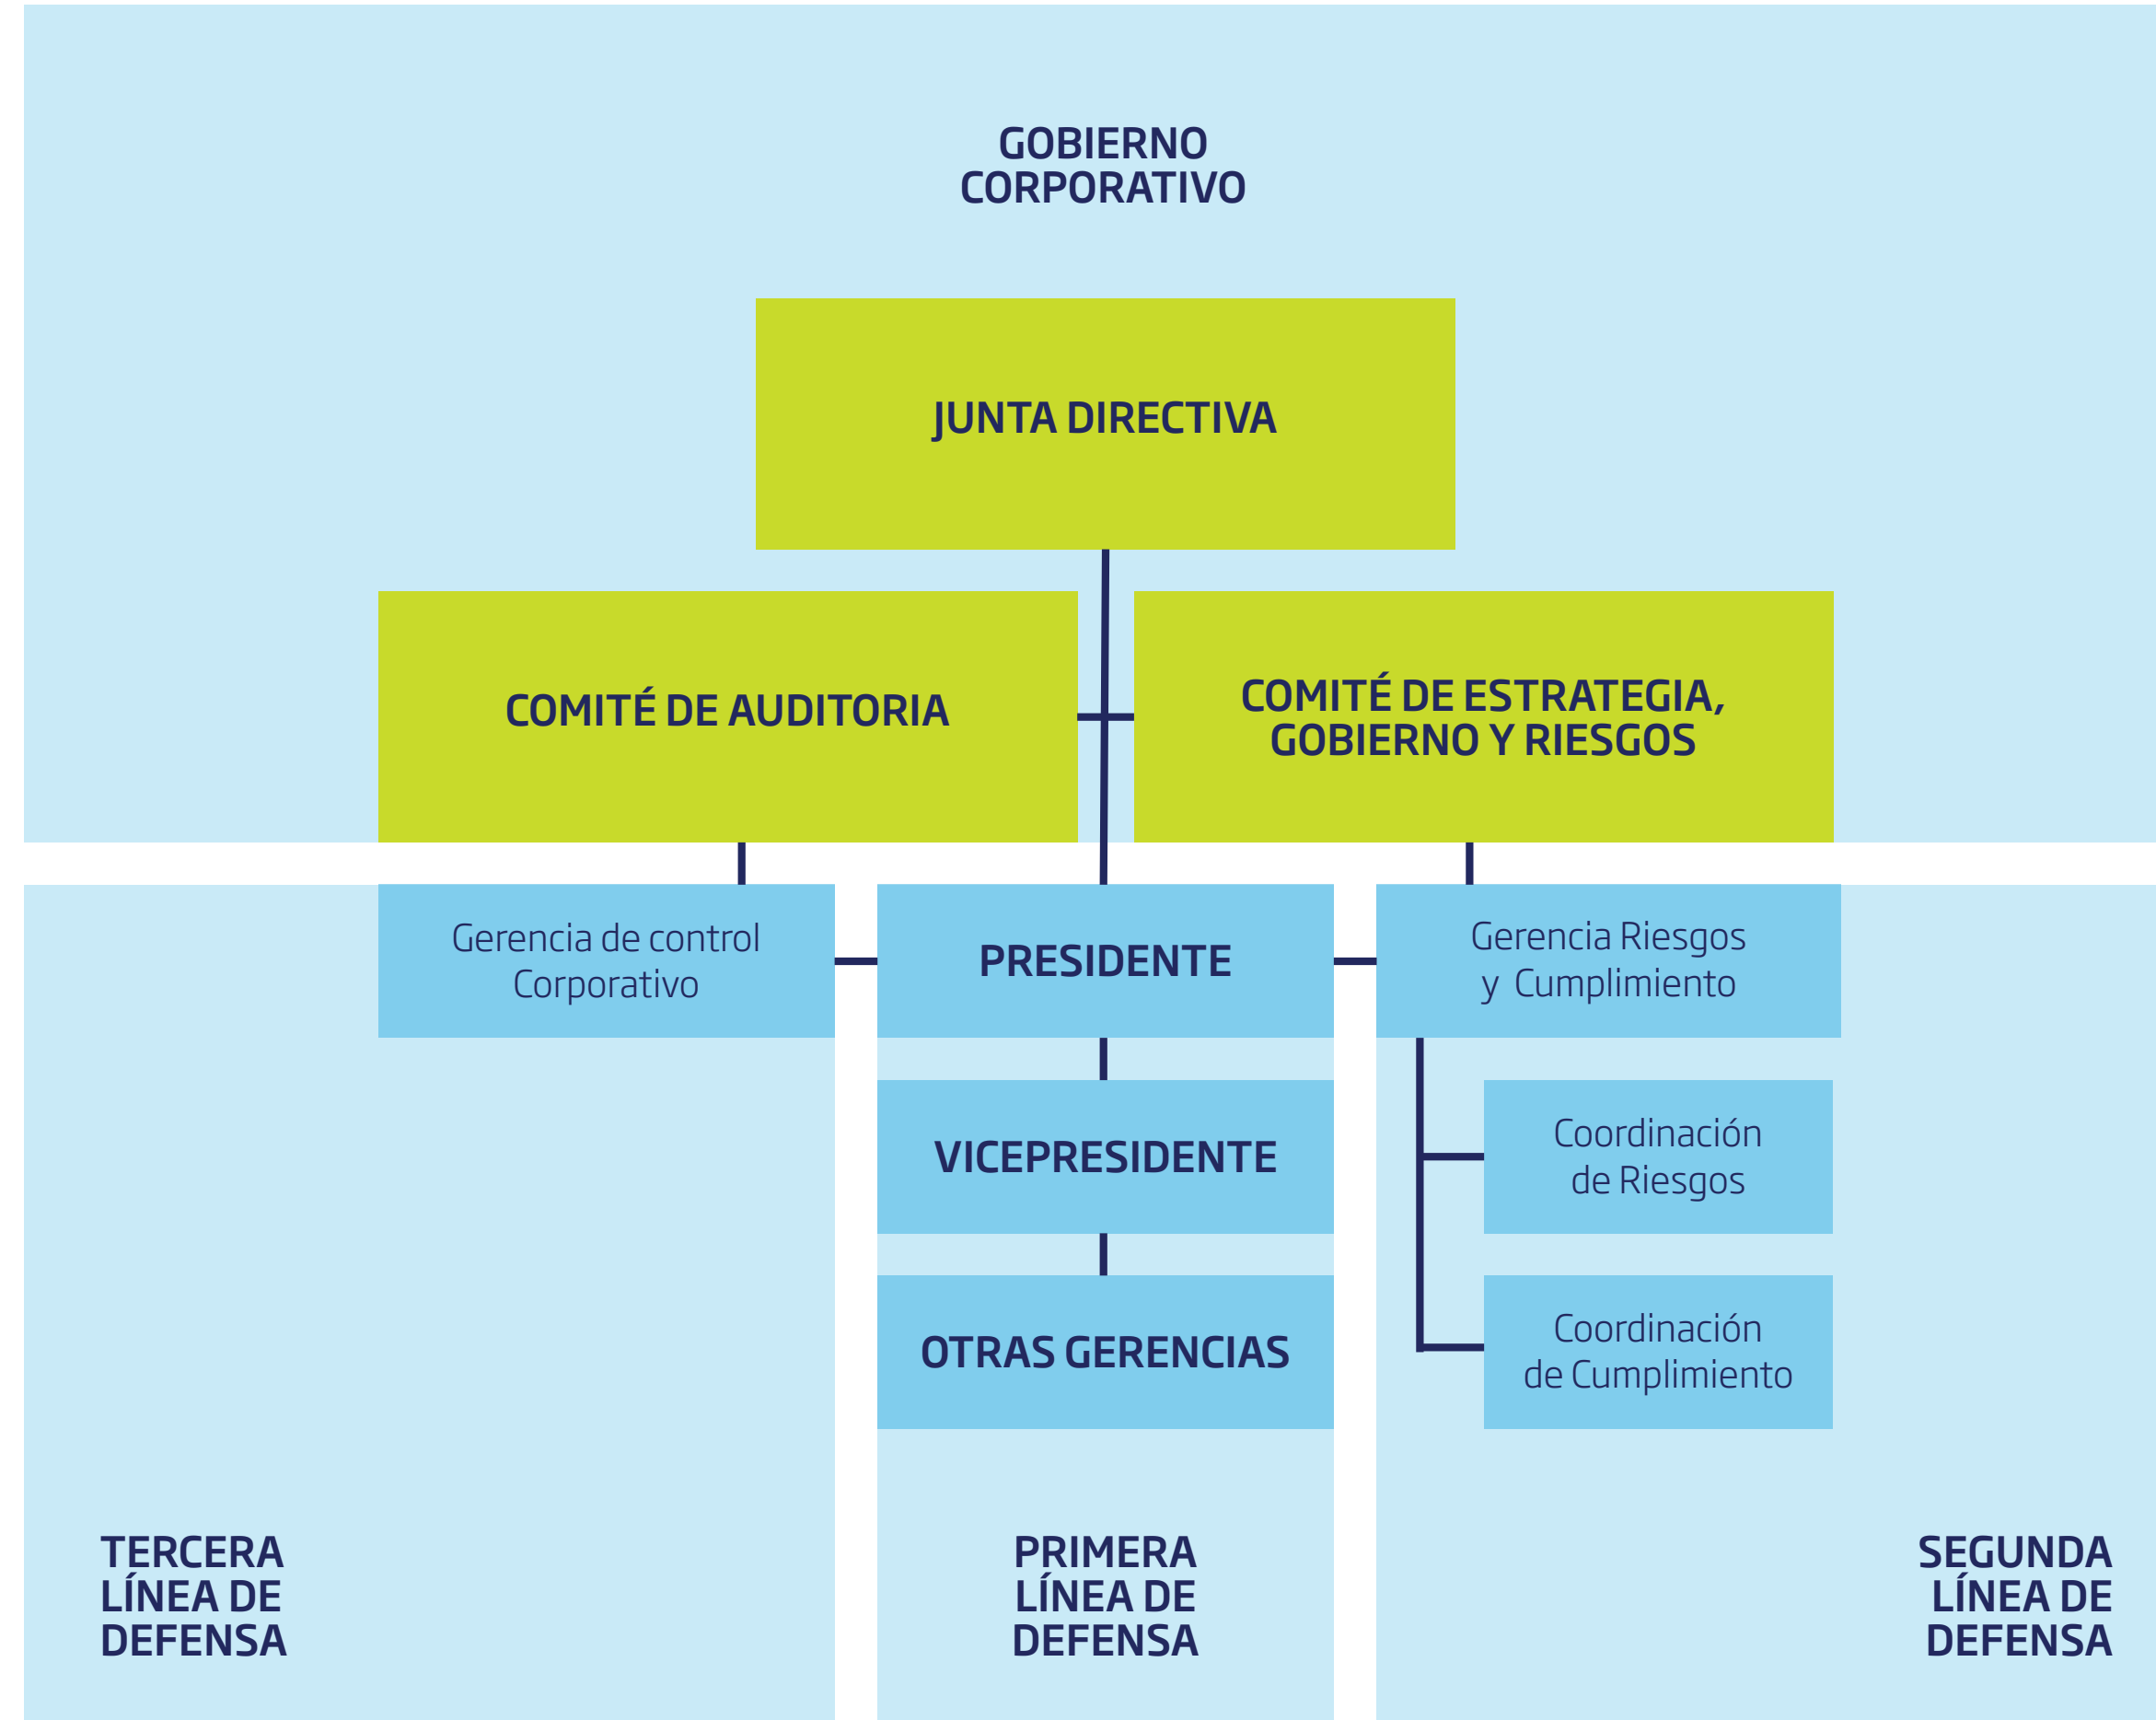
GOBIERNO CORPORATIVO

JUNTA DIRECTIVA

COMITÉ DE AUDITORIA

COMITÉ DE ESTRATEGIA, GOBIERNO Y RIESGOS

Gerencia de control Corporativo

PRESIDENTE

Gerencia Riesgos y Cumplimiento

VICEPRESIDENTE

Coordinación de Riesgos

OTRAS GERENCIAS

Coordinación de Cumplimiento

TERCERA LÍNEA DE DEFENSA

PRIMERA LÍNEA DE DEFENSA

SEGUNDA LÍNEA DE DEFENSA